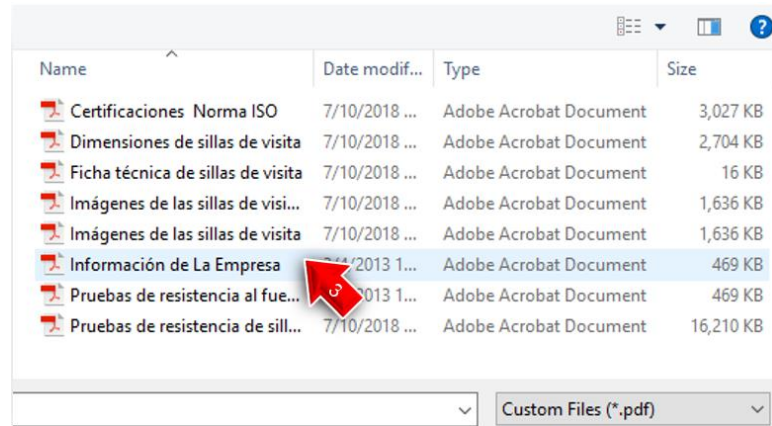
| Name | Date modif... | Type | Size |
|---|---|---|---|
| Certificaciones Norma ISO | 7/10/2018 ... | Adobe Acrobat Document | 3,027 KB |
| Dimensiones de sillas de visita | 7/10/2018 ... | Adobe Acrobat Document | 2,704 KB |
| Ficha técnica de sillas de visita | 7/10/2018 ... | Adobe Acrobat Document | 16 KB |
| Imágenes de las sillas de visi... | 7/10/2018 ... | Adobe Acrobat Document | 1,636 KB |
| Imágenes de las sillas de visita | 7/10/2018 ... | Adobe Acrobat Document | 1,636 KB |
| Información de La Empresa | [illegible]/2013 1... | Adobe Acrobat Document | 469 KB |
| Pruebas de resistencia al fue... | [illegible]2013 1... | Adobe Acrobat Document | 469 KB |
| Pruebas de resistencia de sill... | 7/10/2018 ... | Adobe Acrobat Document | 16,210 KB |

3

Custom Files (*.pdf)